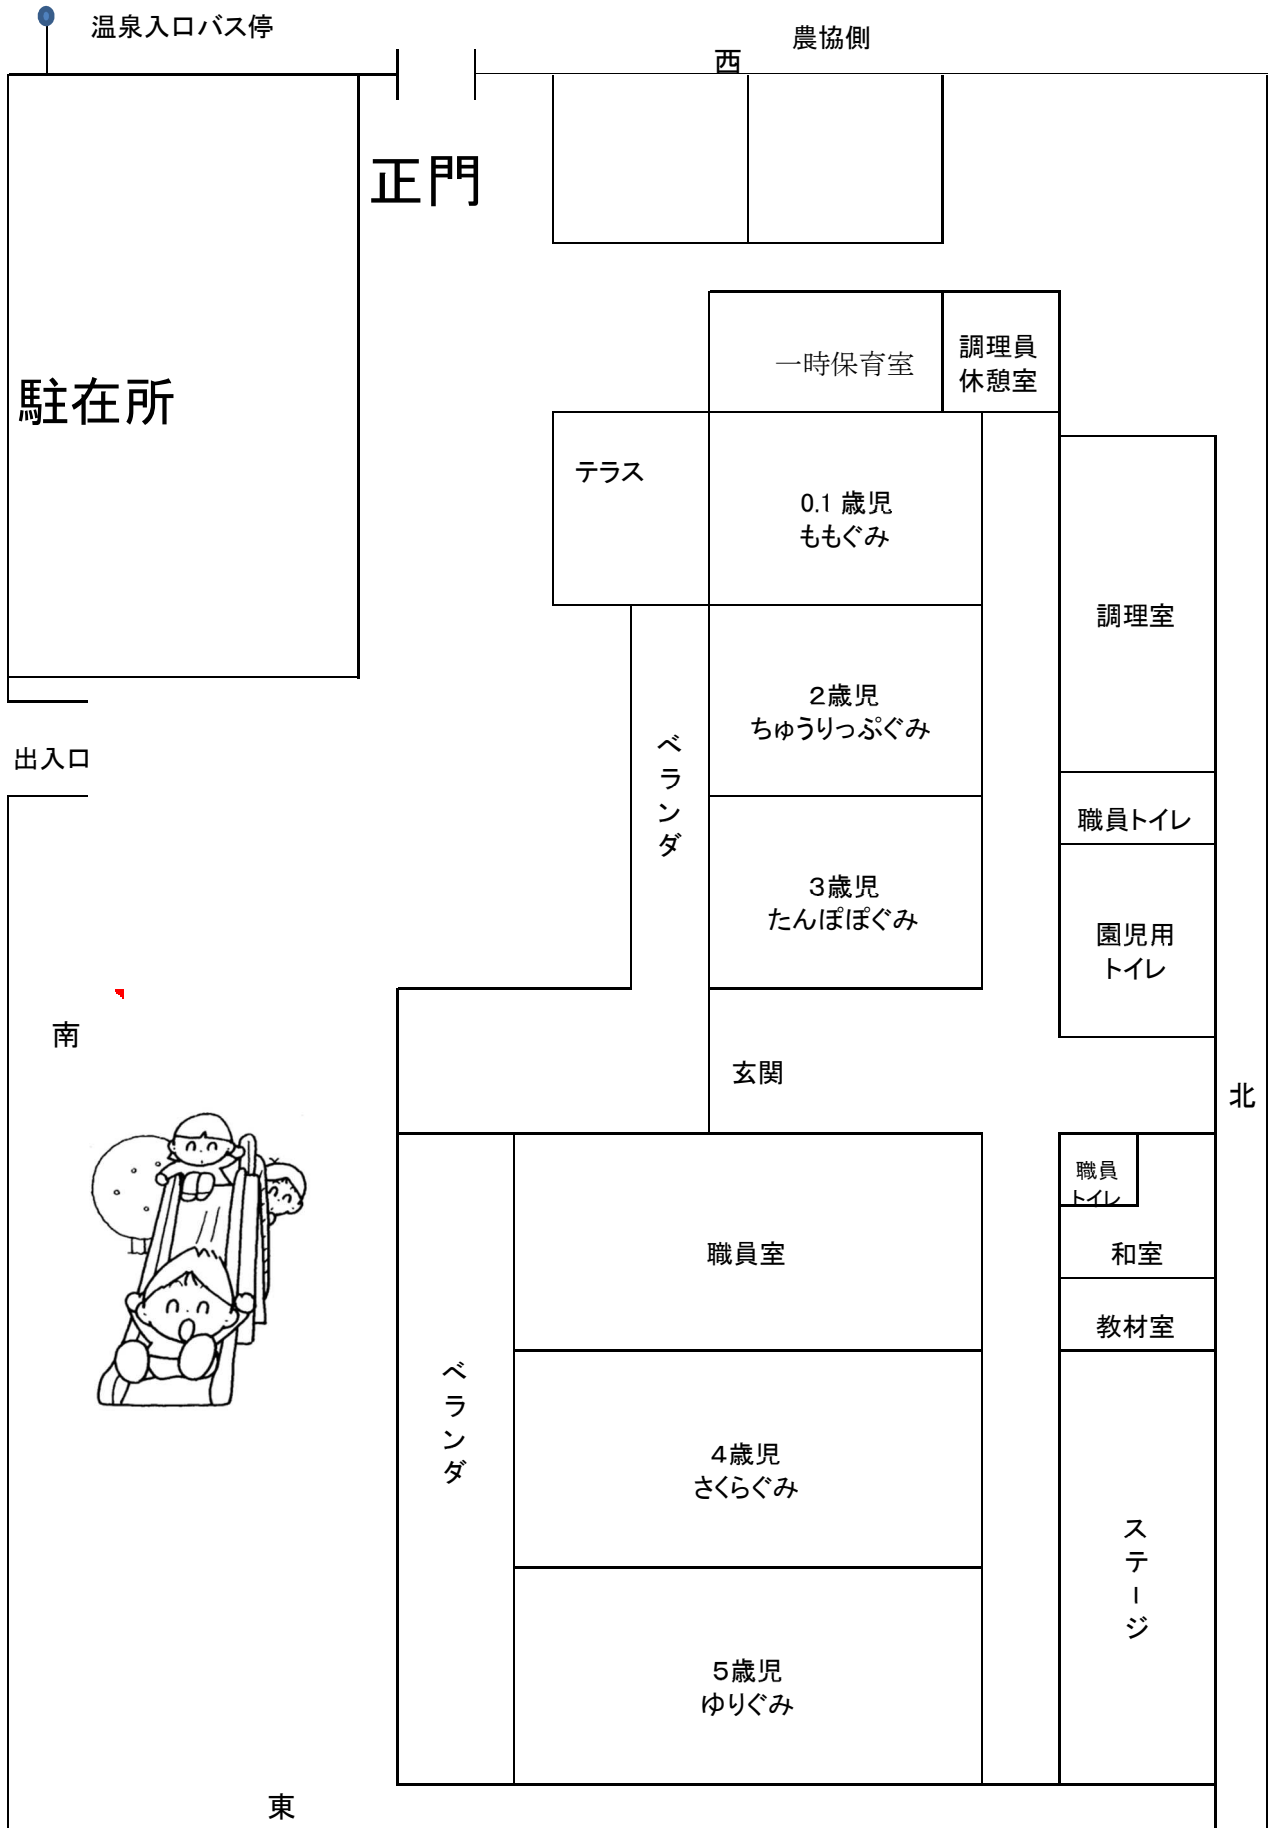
温泉入口バス停

農協側

西

正門

駐在所

一時保育室

調理員
休憩室

テラス

0.1 歳児
ももぐみ

調理室

2歳児
ちゅうりっぷぐみ

ベランダ

出入口

職員トイレ

3歳児
たんぽぽぐみ

園児用
トイレ

南

玄関

北

職員
トイレ

職員室

和室

教材室

ベランダ

4歳児
さくらぐみ

ステージ

5歳児
ゆりぐみ

東